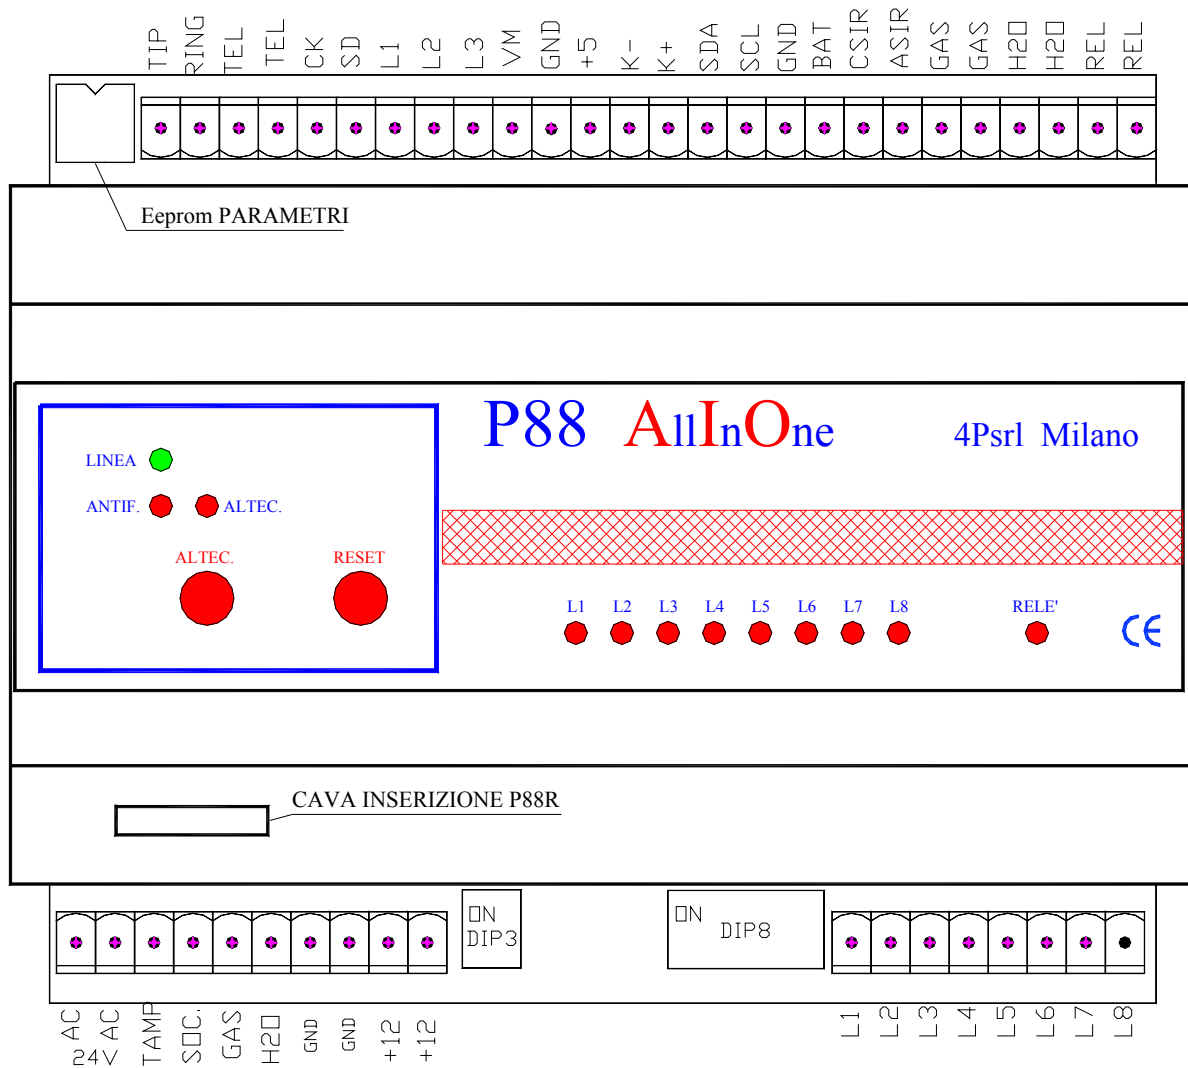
TIP RING TEL TEL CK SD L1 L2 L3 VM GND +5 K- K+ SDA SCL GND BAT CSIR ASIR GAS GAS H2O H2O REL REL

Eeprom PARAMETRI

P88 AllInOne

4Psrl Milano

LINEA

ANTIF. ALTEC.

ALTEC. RESET

L1 L2 L3 L4 L5 L6 L7 L8 RELE'

CE

CAVA INSERIZIONE P88R

ON DIP3

ON DIP8

AC 24V AC TAMP SOC. GAS H2O GND GND +12 +12

L1 L2 L3 L4 L5 L6 L7 L8